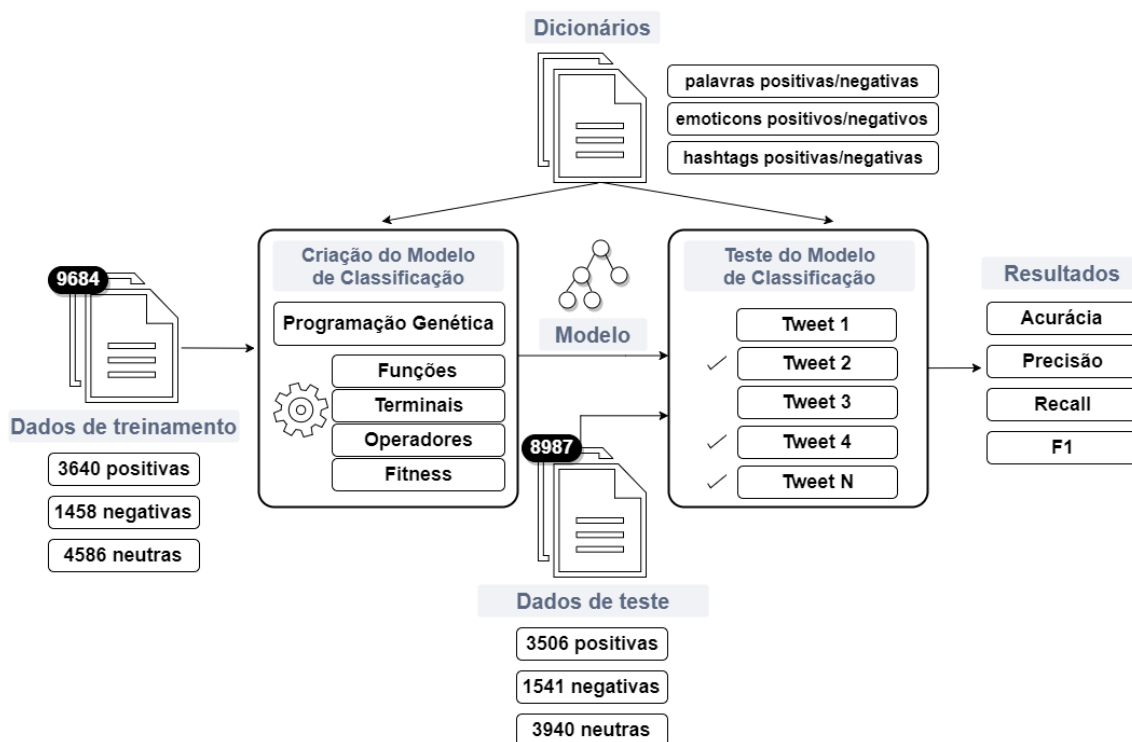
Dicionários

palavras positivas/negativas

emoticons positivos/negativos

hashtags positivas/negativas

9684

Dados de treinamento

3640 positivas

1458 negativas

4586 neutras

Criação do Modelo de Classificação

Programação Genética

Funções

Terminais

Operadores

Fitness

Modelo

8987

Dados de teste

3506 positivas

1541 negativas

3940 neutras

Teste do Modelo de Classificação

Tweet 1

Tweet 2

Tweet 3

Tweet 4

Tweet N

Resultados

Acurácia

Precisão

Recall

F1